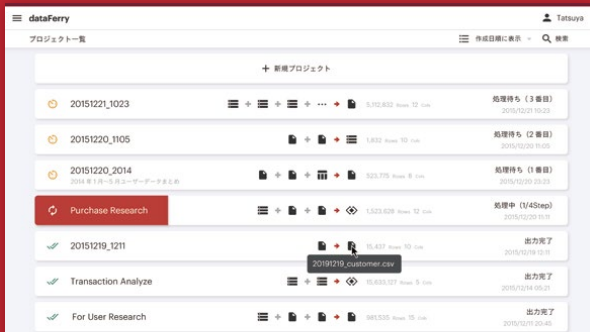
dataFerry

Tatsuya

プロジェクト一覧

作成日順に表示

検索

+ 新規プロジェクト

20151221_1023

5,112,832 Rows 12 Cols

処理待ち（3番目）
2015/12/21 10:23

20151220_1105

1,832 Rows 10 Cols

処理待ち（2番目）
2015/12/20 11:05

20151220_2014
2014年1月〜12月ユーザーデータまとめ

523,775 Rows 8 Cols

処理待ち（1番目）
2015/12/20 23:23

Purchase Research

1,323,628 Rows 12 Cols

処理中（1/4Step）
2015/12/20 11:11

20151219_1211

15,437 Rows 10 Cols

出力完了
2015/12/19 12:11

20151219_customer.csv

Transaction Analyze

15,633,127 Rows 5 Cols

出力完了
2015/12/14 05:21

For User Research

981,535 Rows 12 Cols

出力完了
2015/12/11 20:45